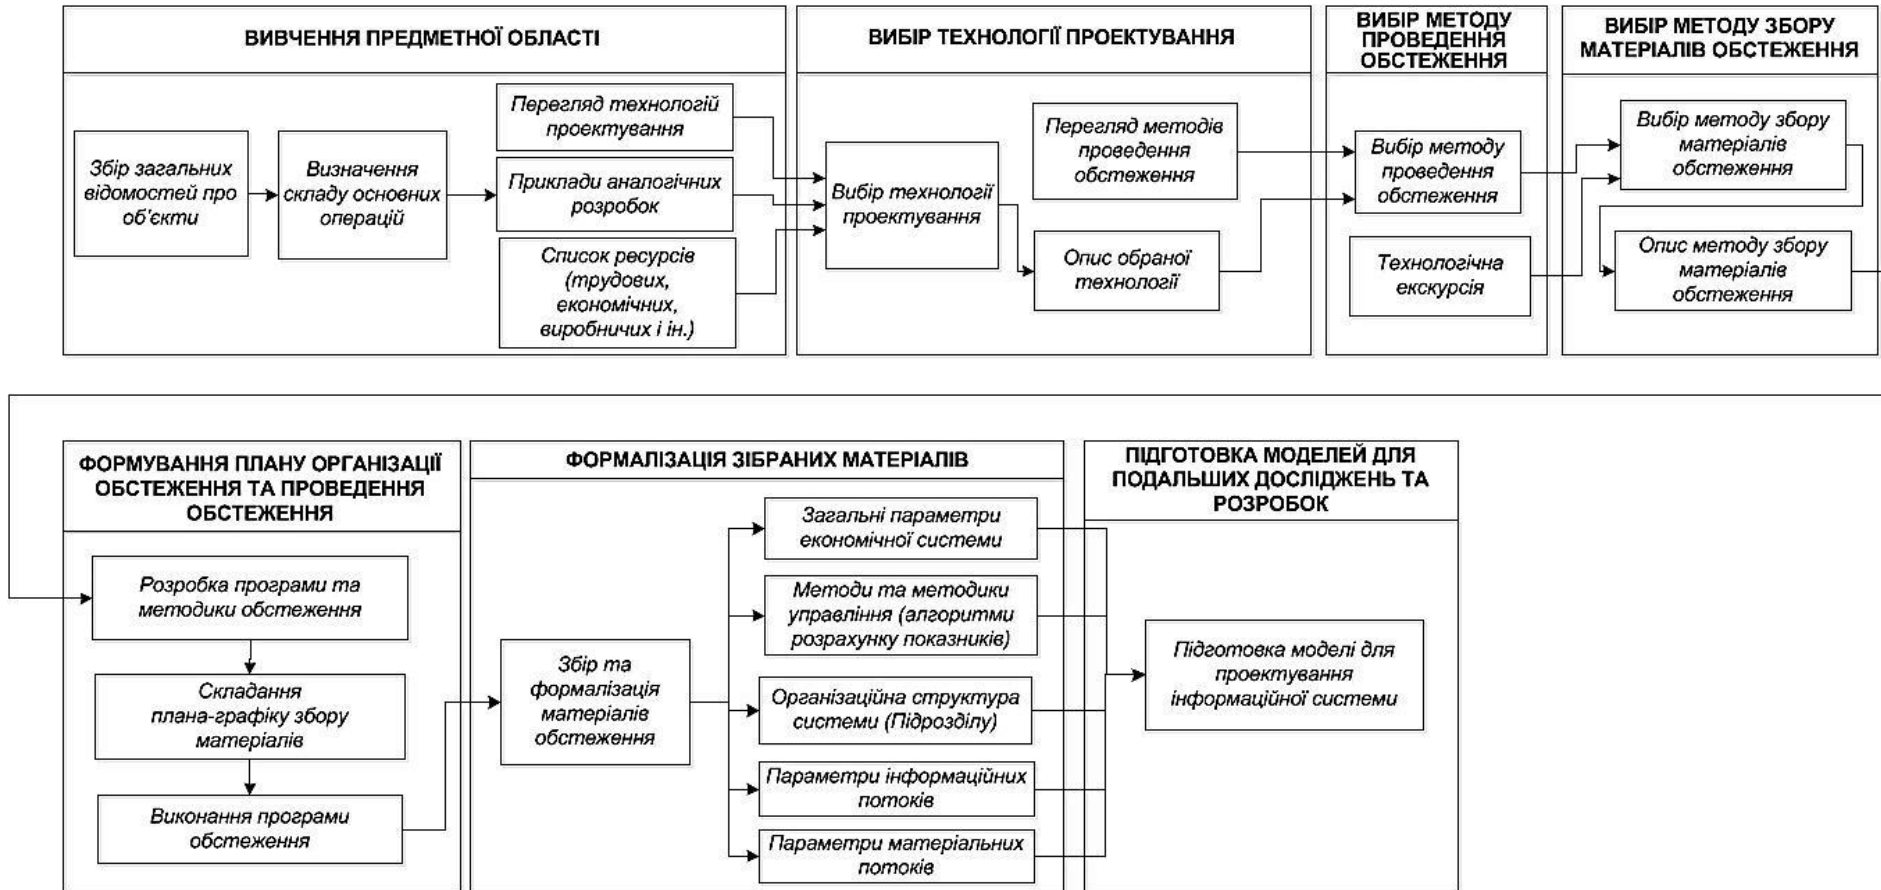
ВИВЧЕННЯ ПРЕДМЕТНОЇ ОБЛАСТІ

Збір загальних відомостей про об'єкти

Визначення складу основних операцій

Перегляд технологій проектування

Приклади аналогічних розробок

Список ресурсів (трудових, економічних, виробничих і ін.)

ВИБІР ТЕХНОЛОГІЇ ПРОЕКТУВАННЯ

Вибір технології проектування

Перегляд методів проведення обстеження

Опис обраної технології

ВИБІР МЕТОДУ ПРОВЕДЕННЯ ОБСТЕЖЕННЯ

Вибір методу проведення обстеження

Технологічна екскурсія

ВИБІР МЕТОДУ ЗБОРУ МАТЕРІАЛІВ ОБСТЕЖЕННЯ

Вибір методу збору матеріалів обстеження

Опис методу збору матеріалів обстеження

ФОРМУВАННЯ ПЛАНУ ОРГАНІЗАЦІЇ ОБСТЕЖЕННЯ ТА ПРОВЕДЕННЯ ОБСТЕЖЕННЯ

Розробка програми та методики обстеження

Складання плана-графіку збору матеріалів

Виконання програми обстеження

ФОРМАЛІЗАЦІЯ ЗІБРАНИХ МАТЕРІАЛІВ

Збір та формалізація матеріалів обстеження

Загальні параметри економічної системи

Методи та методики управління (алгоритми розрахунку показників)

Організаційна структура системи (Підрозділу)

Параметри інформаційних потоків

Параметри матеріальних потоків

ПІДГОТОВКА МОДЕЛЕЙ ДЛЯ ПОДАЛЬШИХ ДОСЛІДЖЕНЬ ТА РОЗРОБОК

Підготовка моделі для проектування інформаційної системи